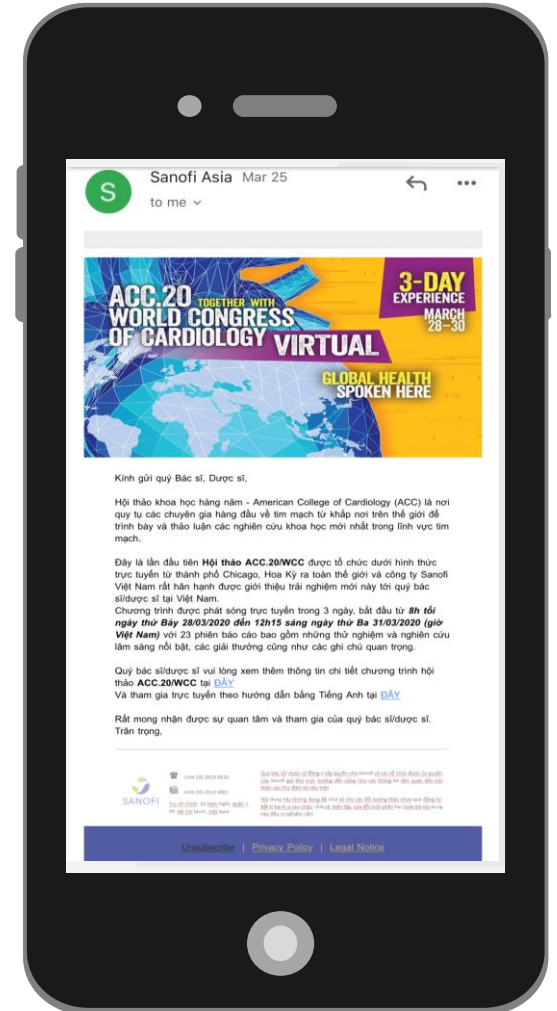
S Sanofi Asia Mar 25
to me

ACC.20 TOGETHER WITH WORLD CONGRESS OF CARDIOLOGY VIRTUAL

3-DAY EXPERIENCE MARCH 28–30

GLOBAL HEALTH SPOKEN HERE

Kính gửi quý Bác sĩ, Dược sĩ,

Hội thảo khoa học hàng năm - American College of Cardiology (ACC) là nơi quy tụ các chuyên gia hàng đầu về tim mạch từ khắp nơi trên thế giới để trình bày và thảo luận các nghiên cứu khoa học mới nhất trong lĩnh vực tim mạch.

Đây là lần đầu tiên **Hội thảo ACC.20/WCC** được tổ chức dưới hình thức trực tuyến từ thành phố Chicago, Hoa Kỳ ra toàn thế giới và công ty Sanofi Việt Nam rất hân hạnh được giới thiệu trải nghiệm mới này tới quý bác sĩ/dược sĩ tại Việt Nam.
Chương trình được phát sóng trực tuyến trong 3 ngày, bắt đầu từ ***8h tối ngày thứ Bảy 28/03/2020 đến 12h15 sáng ngày thứ Ba 31/03/2020 (giờ Việt Nam)*** với 23 phiên báo cáo bao gồm những thử nghiệm và nghiên cứu lâm sàng nổi bật, các giải thưởng cũng như các ghi chú quan trọng.

Quý bác sĩ/dược sĩ vui lòng xem thêm thông tin chi tiết chương trình hội thảo **ACC.20/WCC** tại ĐÂY
Và tham gia trực tuyến theo hướng dẫn bằng Tiếng Anh tại ĐÂY

Rất mong nhận được sự quan tâm và tham gia của quý bác sĩ/dược sĩ.
Trân trọng,

SANOFI

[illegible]

Unsubscribe | Privacy Policy | Legal Notice